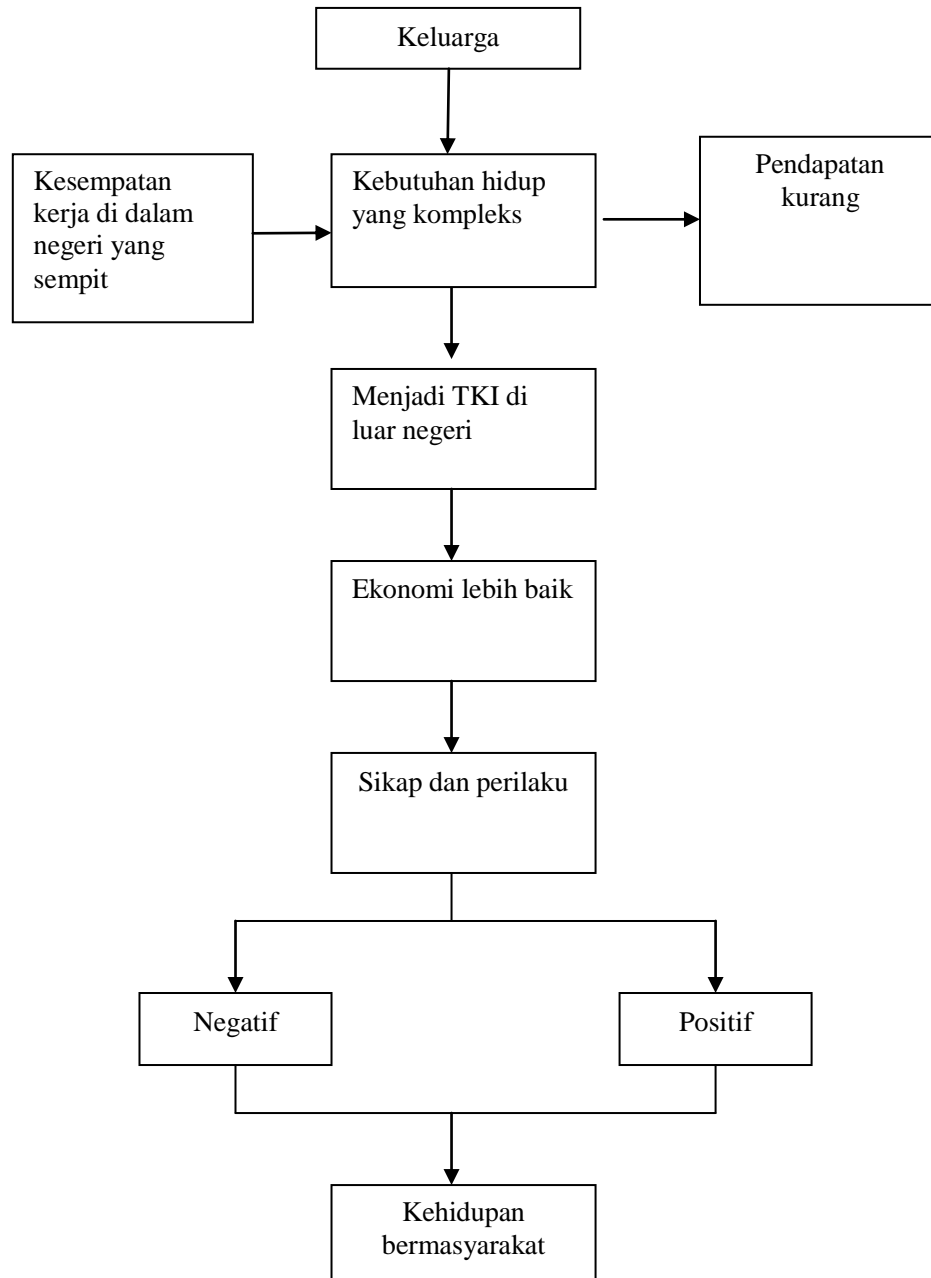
Keluarga

Kesempatan kerja di dalam negeri yang sempit

Kebutuhan hidup yang kompleks

Pendapatan kurang

Menjadi TKI di luar negeri

Ekonomi lebih baik

Sikap dan perilaku

Negatif

Positif

Kehidupan bermasyarakat